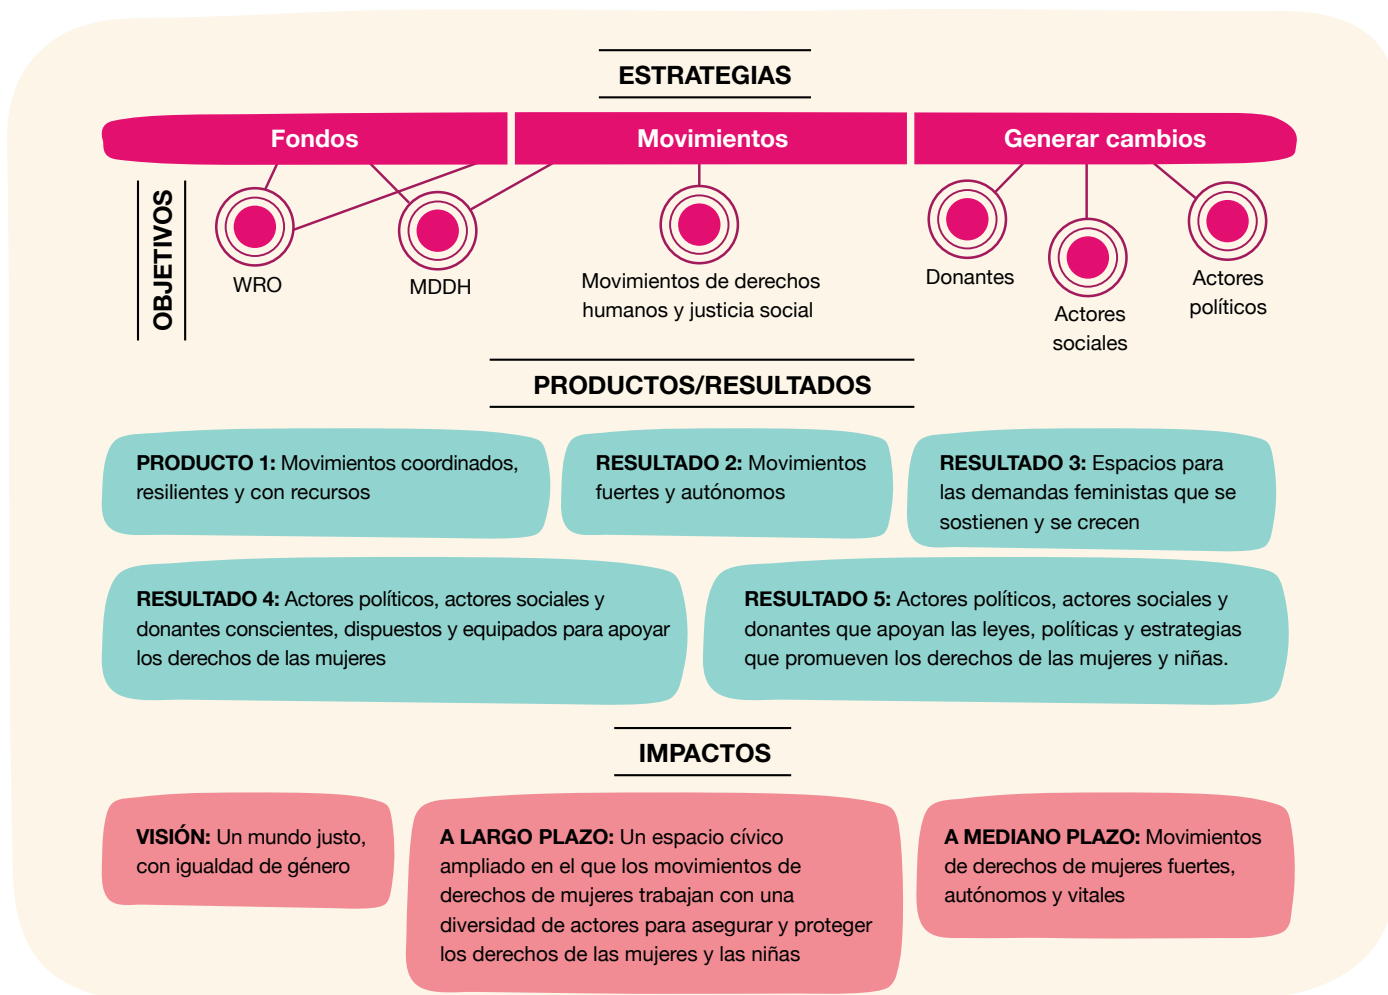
ESTRATEGIAS

Fondos

Movimientos

Generar cambios

OBJETIVOS

WRO

MDDH

Movimientos de derechos humanos y justicia social

Donantes

Actores sociales

Actores políticos

PRODUCTOS/RESULTADOS

**PRODUCTO 1:** Movimientos coordinados, resilientes y con recursos

**RESULTADO 2:** Movimientos fuertes y autónomos

**RESULTADO 3:** Espacios para las demandas feministas que se sostienen y se crecen

**RESULTADO 4:** Actores políticos, actores sociales y donantes conscientes, dispuestos y equipados para apoyar los derechos de las mujeres

**RESULTADO 5:** Actores políticos, actores sociales y donantes que apoyan las leyes, políticas y estrategias que promueven los derechos de las mujeres y niñas.

IMPACTOS

**VISIÓN:** Un mundo justo, con igualdad de género

**A LARGO PLAZO:** Un espacio cívico ampliado en el que los movimientos de derechos de mujeres trabajan con una diversidad de actores para asegurar y proteger los derechos de las mujeres y las niñas

**A MEDIANO PLAZO:** Movimientos de derechos de mujeres fuertes, autónomos y vitales